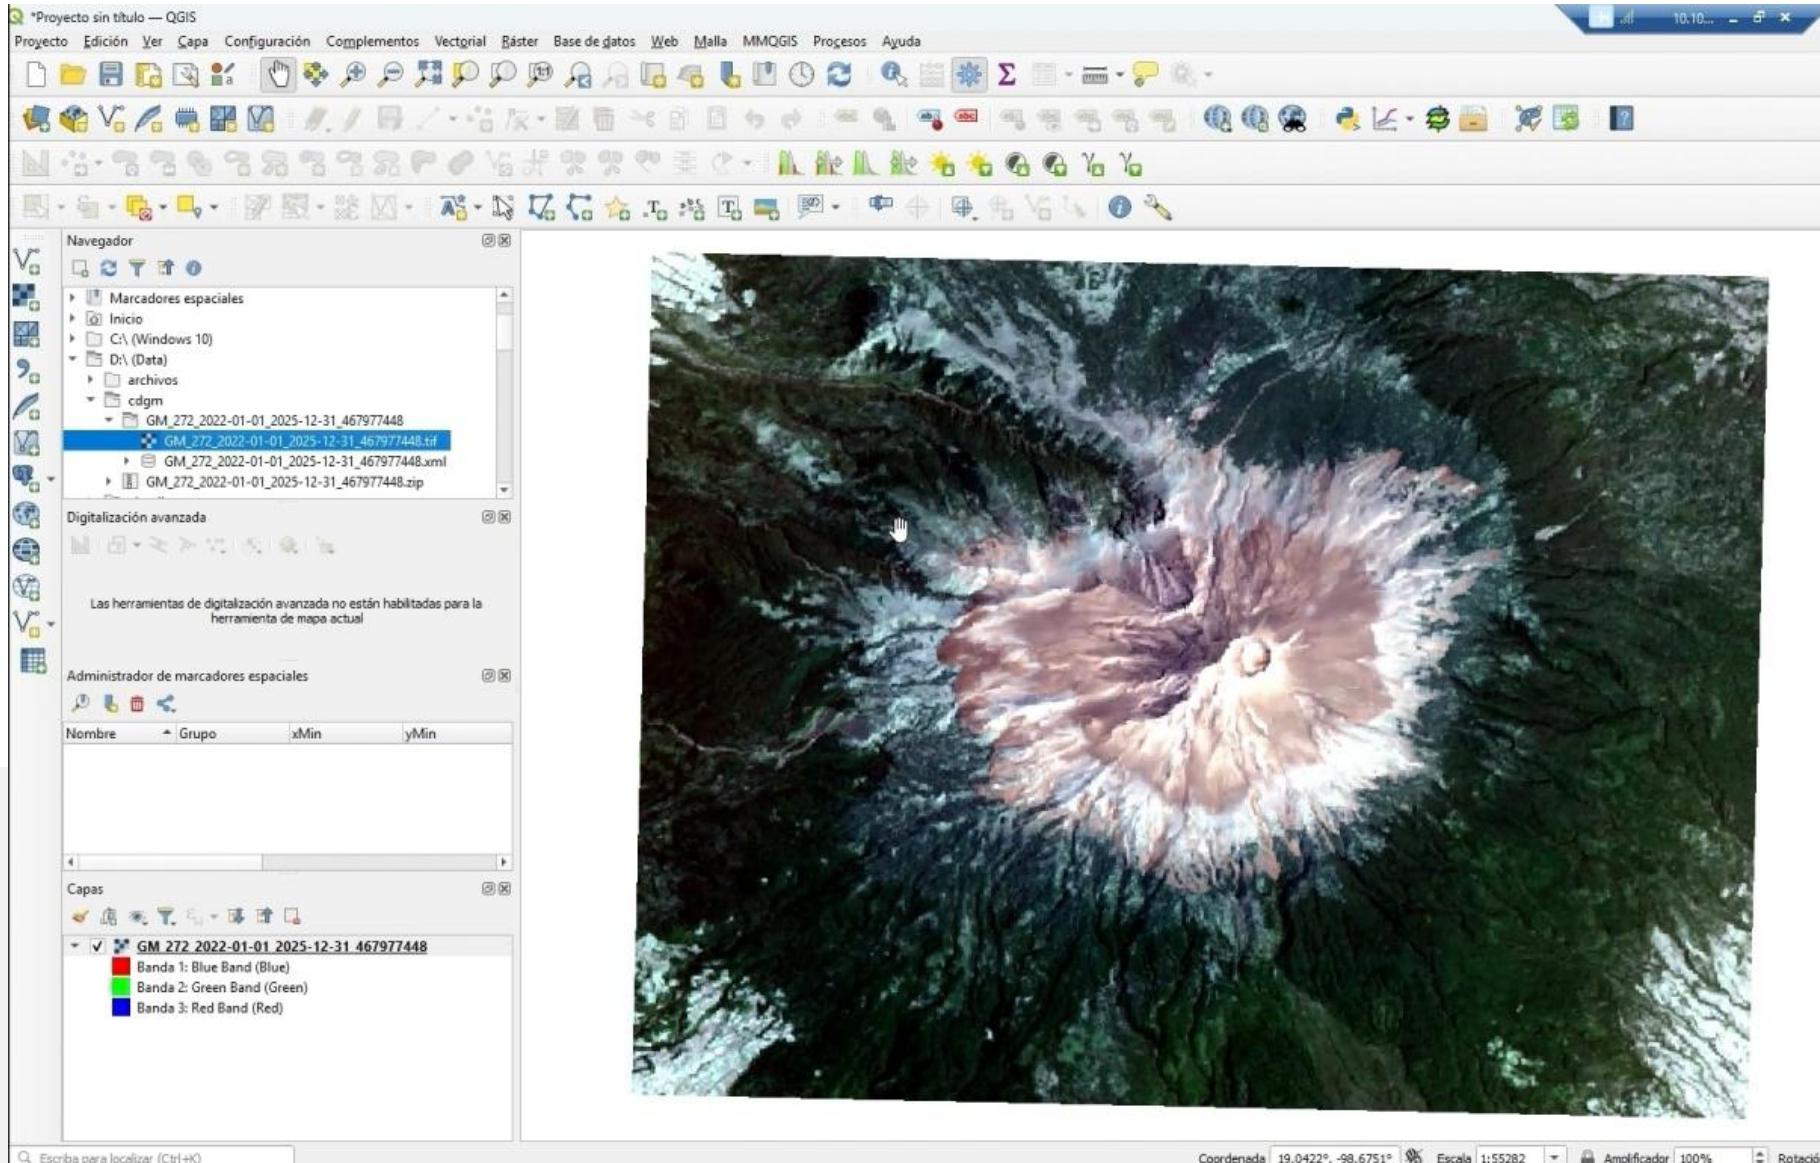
*Proyecto sin título — QGIS

Proyecto Edición Ver Capa Configuración Complementos Vectorial Ráster Base de datos Web Malla MMQGIS Procesos Ayuda

Navegador

Marcadores espaciales
Inicio
C:\ (Windows 10)
D:\ (Data)
archivos
cdgm
GM_272_2022-01-01_2025-12-31_467977448
GM_272_2022-01-01_2025-12-31_467977448.tif
GM_272_2022-01-01_2025-12-31_467977448.xml
GM_272_2022-01-01_2025-12-31_467977448.zip

Digitalización avanzada

Las herramientas de digitalización avanzada no están habilitadas para la herramienta de mapa actual

Administrador de marcadores espaciales

| Nombre | Grupo | xMin | yMin |
|---|---|---|---|

Capas

GM 272 2022-01-01 2025-12-31 467977448
Banda 1: Blue Band (Blue)
Banda 2: Green Band (Green)
Banda 3: Red Band (Red)

Escriba para localizar (Ctrl+K)

Coordenada 19.0422°, -98.6751° Escala 1:55282 Amplificador 100% Rotació